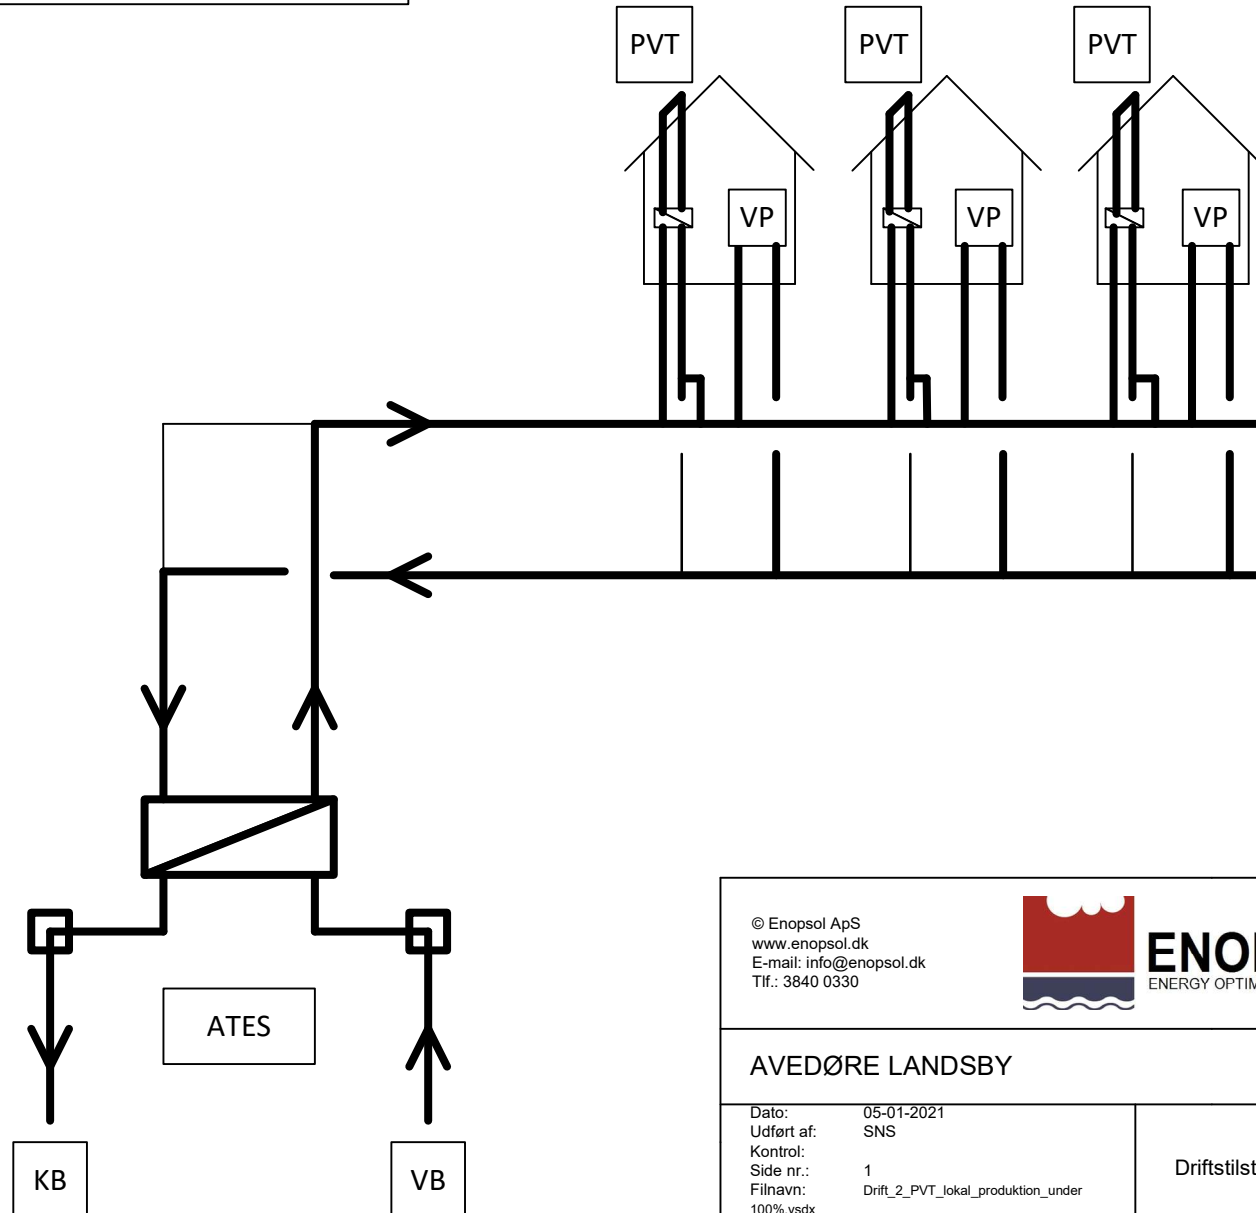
PVT PVT PVT

VP VP VP

ATES

KB VB

© Enopsol ApS
www.enopsol.dk
E-mail: info@enopsol.dk
Tlf.: 3840 0330

ENO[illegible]
ENERGY OPTIM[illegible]

AVEDØRE LANDSBY

Dato: 05-01-2021
Udført af: SNS
Kontrol:
Side nr.: 1
Filnavn: Drift_2_PVT_lokal_produktion_under 100%.vsdx

Driftstilst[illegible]